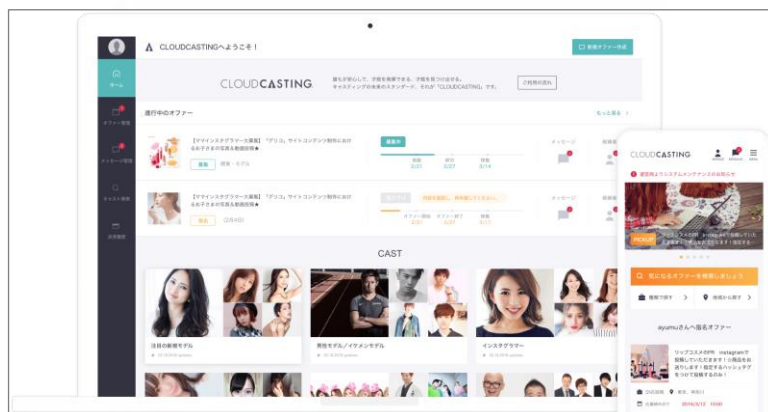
CLOUDCASTINGへようこそ！

新規オファー作成

ホーム

オファー管理

メッセージ管理

キャスト検索

請求履歴

CLOUDCASTING

誰もが安心して、才能を発揮できる。才能を見つけ出せる。キャスティングの未来のスタンダード、それが「CLOUDCASTING」です。

ご利用の流れ

進行中のオファー

もっと見る

【マツインスタグラマー大募集】「デジコ」サイトコンテンツ制作におけるお子さまの写真も動画投稿★

募集

募集中

メッセージ

【マツインスタグラマー大募集】「デジコ」サイトコンテンツ制作におけるお子さまの写真も動画投稿★

メッセージ

CAST

注目の新規モデル

男性モデル/イケメンモデル

インスタグラマー

CLOUDCASTING

PICKUP

気になるオファーを検索しましょう

ayumuさんへ指名オファー

リップコスメのPR instagramで投稿していただきます！ご指定のハッシュタグをつけて投稿してください